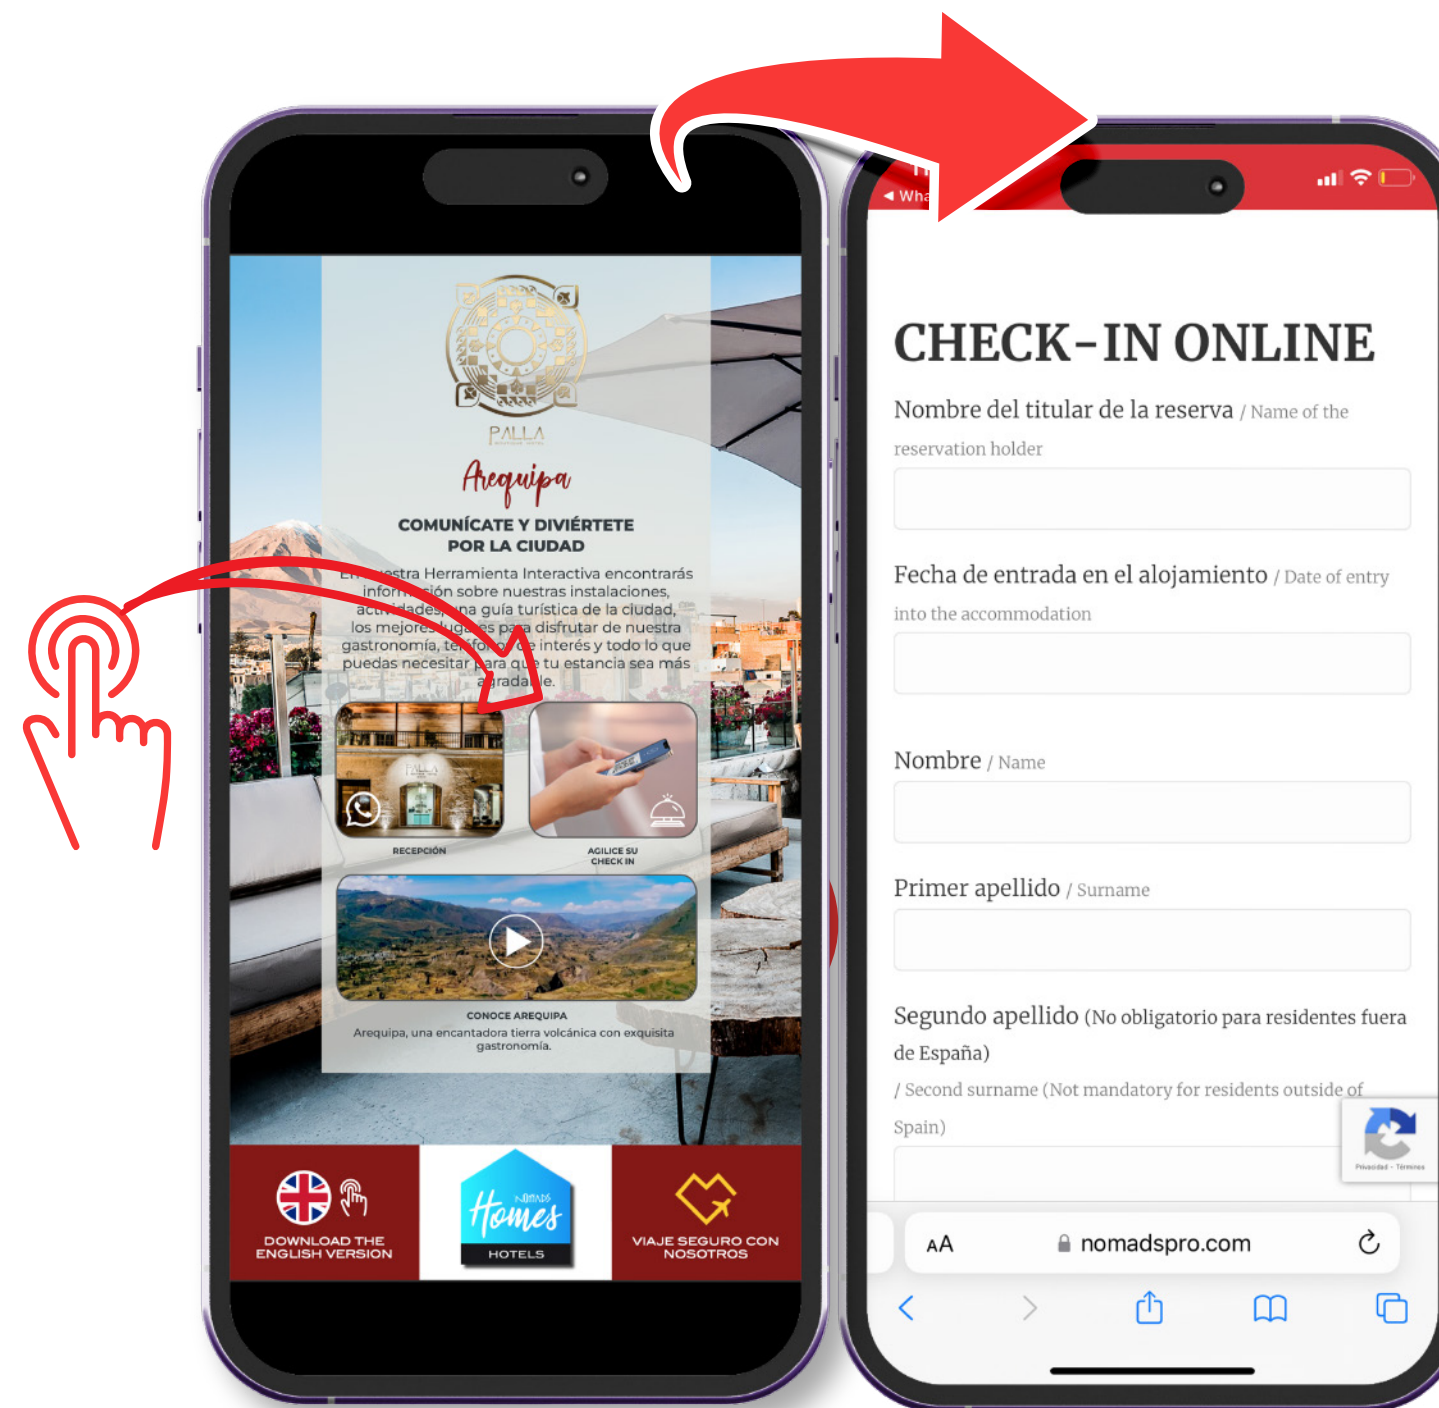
PALLA

Arequipa

COMUNÍCATE Y DIVIÉRTETE POR LA CIUDAD

En nuestra Herramienta Interactiva encontrarás información sobre nuestras instalaciones, actividades, una guía turística de la ciudad, los mejores lugares para disfrutar de nuestra gastronomía, teléfonos de interés y todo lo que puedas necesitar para que tu estancia sea más agradable.

RECEPCIÓN

AGILICE SU CHECK IN

CONOCE AREQUIPA
Arequipa, una encantadora tierra volcánica con exquisita gastronomía.

DOWNLOAD THE ENGLISH VERSION

NOMADS Homes HOTELS

VIAJE SEGURO CON NOSOTROS

◀ Wha

CHECK-IN ONLINE

Nombre del titular de la reserva / Name of the reservation holder

Fecha de entrada en el alojamiento / Date of entry into the accommodation

Nombre / Name

Primer apellido / Surname

Segundo apellido (No obligatorio para residentes fuera de España)
/ Second surname (Not mandatory for residents outside of Spain)

Privacidad - Términos

AA nomadspro.com